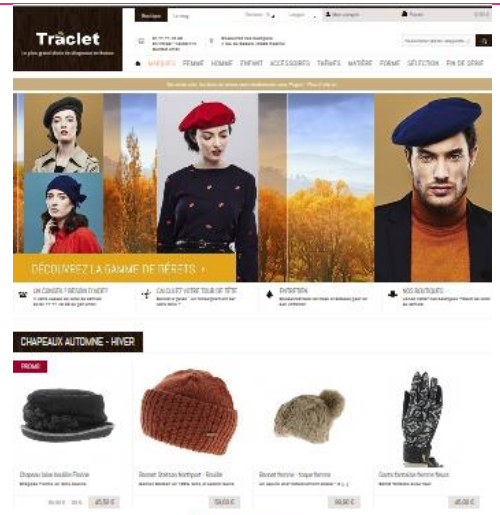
Traclet

Le plus grand choix de chapeaux en France

Boutique

Le mag

Devises

Langues

Mon compte

Panier

MARQUES FEMME HOMME ENFANT ACCESSOIRES THÈMES MATIÈRE FORME SÉLECTION FIN DE SÉRIE

DÉCOUVREZ LA GAMME DE BÉRETS

UN CONSEIL ? BESOIN D'AIDE ?

CALCULEZ VOTRE TOUR DE TÊTE

ENTRETIEN

NOS BOUTIQUES

CHAPEAUX AUTOMNE - HIVER

PROMO

Chapeau cloche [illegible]

Bonnet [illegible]

Bonnet femme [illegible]

Gants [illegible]

45,50 €

59,00 €

69,00 €

45,00 €